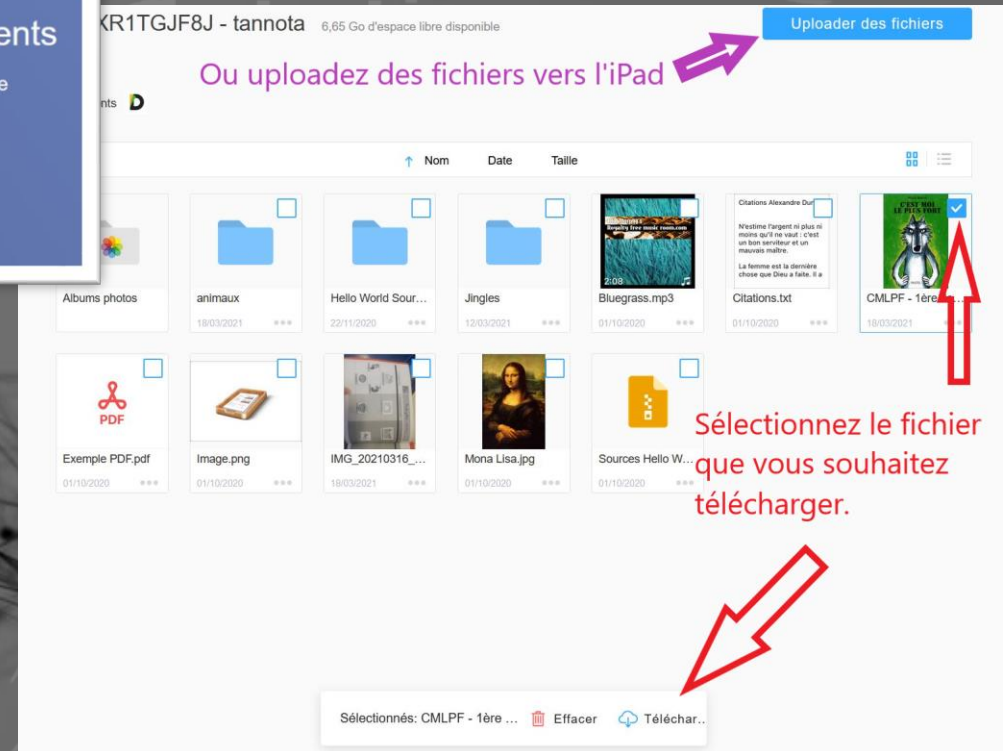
ents

e

XR1TGJF8J - tannota 6,65 Go d'espace libre disponible

Uploader des fichiers

Ou uploadez des fichiers vers l'iPad

nts

↑ Nom Date Taille

Albums photos

animaux 18/03/2021

Hello World Sour... 22/11/2020

Jingles 12/03/2021

Bluegrass.mp3 01/10/2020

Citations Alexandre Du

N'estime l'argent ni plus ni moins qu'il ne vaut : c'est un bon serviteur et un mauvais maître.

La femme est la dernière chose que Dieu a faite. Il a

Citations.txt 01/10/2020

C'EST MOI LE PLUS FORT

CMLPF - 1ère... 18/03/2021

PDF

Exemple PDF.pdf 01/10/2020

Image.png 01/10/2020

IMG_20210316_... 18/03/2021

Mona Lisa.jpg 01/10/2020

Sources Hello W... 01/10/2020

Sélectionnez le fichier que vous souhaitez télécharger.

Sélectionnés: CMLPF - 1ère ... Effacer Téléchar...